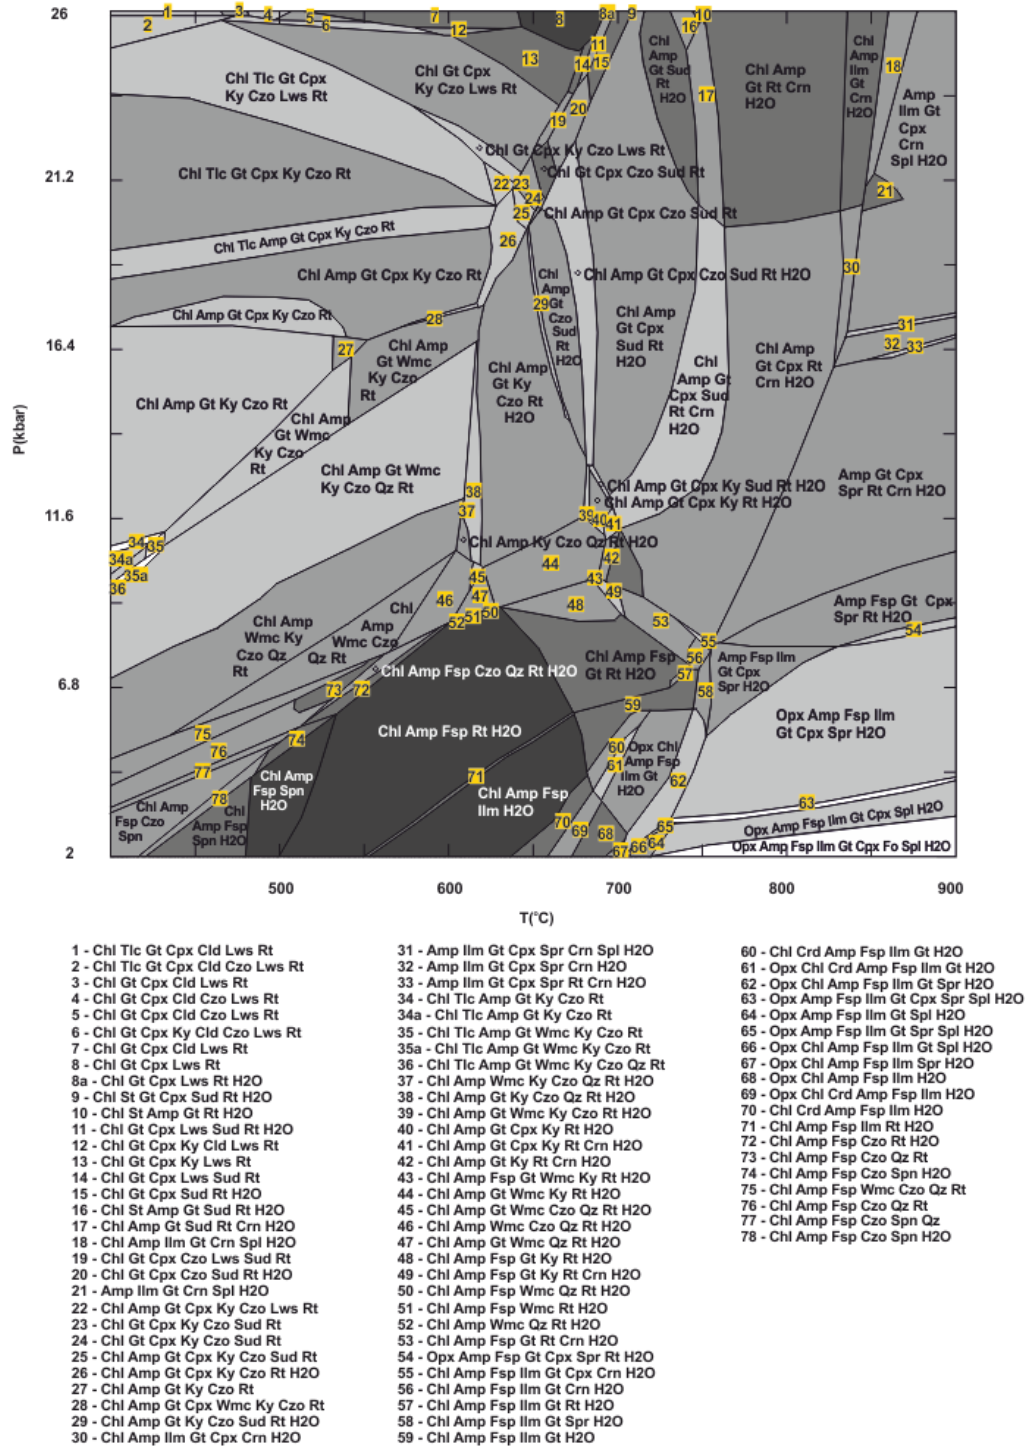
26
21.2
16.4
11.6
6.8
2
P(kbar)
500
600
700
800
900
T(°C)

2 1 3 4 5 6 7 12 3 8a 9 10 16 13 11 14 15 17 18 20 19 21 22 23 24 25 26 30 31 32 33 28 27 29 38 37 39 40 41 34 34a 35 35a 36 42 44 43 49 45 47 46 51 50 48 52 53 55 54 56 57 58 73 72 59 75 74 76 60 61 77 71 62 78 63 70 69 68 67 66 65 64

Chl Tlc Gt Cpx Ky Czo Lws Rt
Chl Gt Cpx Ky Czo Lws Rt
Chl Amp Gt Sud Rt H2O
Chl Amp Gt Rt Crn H2O
Chl Amp Ilm Gt Crn Spl H2O
Amp Ilm Gt Cpx Crn Spl H2O
Chl Gt Cpx Ky Czo Lws Rt
Chl Gt Cpx Czo Sud Rt
Chl Tlc Gt Cpx Ky Czo Rt
Chl Amp Gt Cpx Czo Sud Rt
Chl Tlc Amp Gt Cpx Ky Czo Rt
Chl Amp Gt Cpx Ky Czo Rt
Chl Amp Gt Cpx Czo Sud Rt H2O
Chl Amp Gt Czo Sud Rt H2O
Chl Amp Gt Cpx Ky Czo Rt
Chl Amp Gt Cpx Sud Rt H2O
Chl Amp Gt Wmc Ky Czo Rt
Chl Amp Gt Ky Czo Rt H2O
Chl Amp Gt Cpx Sud Rt Crn H2O
Chl Amp Gt Cpx Rt Crn H2O
Chl Amp Gt Ky Czo Rt
Chl Amp Gt Wmc Ky Czo Rt
Chl Amp Gt Wmc Ky Czo Qz Rt
Chl Amp Gt Cpx Ky Sud Rt H2O
Chl Amp Gt Cpx Ky Rt H2O
Amp Gt Cpx Spr Rt Crn H2O
Chl Amp Ky Czo Qz Rt H2O
Amp Fsp Gt Cpx Spr Rt H2O
Chl Amp Wmc Ky Czo Qz Rt
Amp Wmc Czo Qz Rt
Chl
Chl Amp Fsp Czo Qz Rt H2O
Chl Amp Fsp Gt Rt H2O
Amp Fsp Ilm Gt Cpx Spr H2O
Opx Amp Fsp Ilm Gt Cpx Spr H2O
Chl Amp Fsp Rt H2O
Opx Chl Amp Fsp Ilm Gt H2O
Chl Amp Fsp Spn H2O
Chl Amp Fsp Ilm H2O
Chl Amp Fsp Czo Spn
Chl Amp Fsp Spn H2O
Opx Amp Fsp Ilm Gt Cpx Spl H2O
Opx Amp Fsp Ilm Gt Cpx Fo Spl H2O

1 - Chl Tlc Gt Cpx Cld Lws Rt
2 - Chl Tlc Gt Cpx Cld Czo Lws Rt
3 - Chl Gt Cpx Cld Lws Rt
4 - Chl Gt Cpx Cld Czo Lws Rt
5 - Chl Gt Cpx Cld Czo Lws Rt
6 - Chl Gt Cpx Ky Cld Czo Lws Rt
7 - Chl Gt Cpx Cld Lws Rt
8 - Chl Gt Cpx Lws Rt
8a - Chl Gt Cpx Lws Rt H2O
9 - Chl St Gt Cpx Sud Rt H2O
10 - Chl St Amp Gt Rt H2O
11 - Chl Gt Cpx Lws Sud Rt H2O
12 - Chl Gt Cpx Ky Cld Lws Rt
13 - Chl Gt Cpx Ky Lws Rt
14 - Chl Gt Cpx Lws Sud Rt
15 - Chl Gt Cpx Sud Rt H2O
16 - Chl St Amp Gt Sud Rt H2O
17 - Chl Amp Gt Sud Rt Crn H2O
18 - Chl Amp Ilm Gt Crn Spl H2O
19 - Chl Gt Cpx Czo Lws Sud Rt
20 - Chl Gt Cpx Czo Sud Rt H2O
21 - Amp Ilm Gt Crn Spl H2O
22 - Chl Amp Gt Cpx Ky Czo Lws Rt
23 - Chl Gt Cpx Ky Czo Sud Rt
24 - Chl Gt Cpx Ky Czo Sud Rt
25 - Chl Amp Gt Cpx Ky Czo Sud Rt
26 - Chl Amp Gt Cpx Ky Czo Rt H2O
27 - Chl Amp Gt Ky Czo Rt
28 - Chl Amp Gt Cpx Wmc Ky Czo Rt
29 - Chl Amp Gt Ky Czo Sud Rt H2O
30 - Chl Amp Ilm Gt Cpx Crn H2O

31 - Amp Ilm Gt Cpx Spr Crn Spl H2O
32 - Amp Ilm Gt Cpx Spr Crn H2O
33 - Amp Ilm Gt Cpx Spr Rt Crn H2O
34 - Chl Tlc Amp Gt Ky Czo Rt
34a - Chl Tlc Amp Gt Ky Czo Rt
35 - Chl Tlc Amp Gt Wmc Ky Czo Rt
35a - Chl Tlc Amp Gt Wmc Ky Czo Rt
36 - Chl Tlc Amp Gt Wmc Ky Czo Qz Rt
37 - Chl Amp Wmc Ky Czo Qz Rt H2O
38 - Chl Amp Gt Ky Czo Qz Rt H2O
39 - Chl Amp Gt Wmc Ky Czo Rt H2O
40 - Chl Amp Gt Cpx Ky Rt H2O
41 - Chl Amp Gt Cpx Ky Rt Crn H2O
42 - Chl Amp Gt Ky Rt Crn H2O
43 - Chl Amp Fsp Gt Wmc Ky Rt H2O
44 - Chl Amp Gt Wmc Ky Rt H2O
45 - Chl Amp Gt Wmc Czo Qz Rt H2O
46 - Chl Amp Wmc Czo Qz Rt H2O
47 - Chl Amp Gt Wmc Qz Rt H2O
48 - Chl Amp Fsp Gt Ky Rt H2O
49 - Chl Amp Fsp Gt Ky Rt Crn H2O
50 - Chl Amp Fsp Wmc Qz Rt H2O
51 - Chl Amp Fsp Wmc Rt H2O
52 - Chl Amp Wmc Qz Rt H2O
53 - Chl Amp Fsp Gt Rt Crn H2O
54 - Opx Amp Fsp Gt Cpx Spr Rt H2O
55 - Chl Amp Fsp Ilm Gt Cpx Crn H2O
56 - Chl Amp Fsp Ilm Gt Crn H2O
57 - Chl Amp Fsp Ilm Gt Rt H2O
58 - Chl Amp Fsp Ilm Gt Spr H2O
59 - Chl Amp Fsp Ilm Gt H2O

60 - Chl Crd Amp Fsp Ilm Gt H2O
61 - Opx Chl Crd Amp Fsp Ilm Gt H2O
62 - Opx Chl Amp Fsp Ilm Gt Spr H2O
63 - Opx Amp Fsp Ilm Gt Cpx Spr Spl H2O
64 - Opx Amp Fsp Ilm Gt Spl H2O
65 - Opx Amp Fsp Ilm Gt Spr Spl H2O
66 - Opx Chl Amp Fsp Ilm Gt Spl H2O
67 - Opx Chl Amp Fsp Ilm Spr H2O
68 - Opx Chl Amp Fsp Ilm H2O
69 - Opx Chl Crd Amp Fsp Ilm H2O
70 - Chl Crd Amp Fsp Ilm H2O
71 - Chl Amp Fsp Ilm Rt H2O
72 - Chl Amp Fsp Czo Rt H2O
73 - Chl Amp Fsp Czo Qz Rt
74 - Chl Amp Fsp Czo Spn H2O
75 - Chl Amp Fsp Wmc Czo Qz Rt
76 - Chl Amp Fsp Czo Qz Rt
77 - Chl Amp Fsp Czo Spn Qz
78 - Chl Amp Fsp Czo Spn H2O